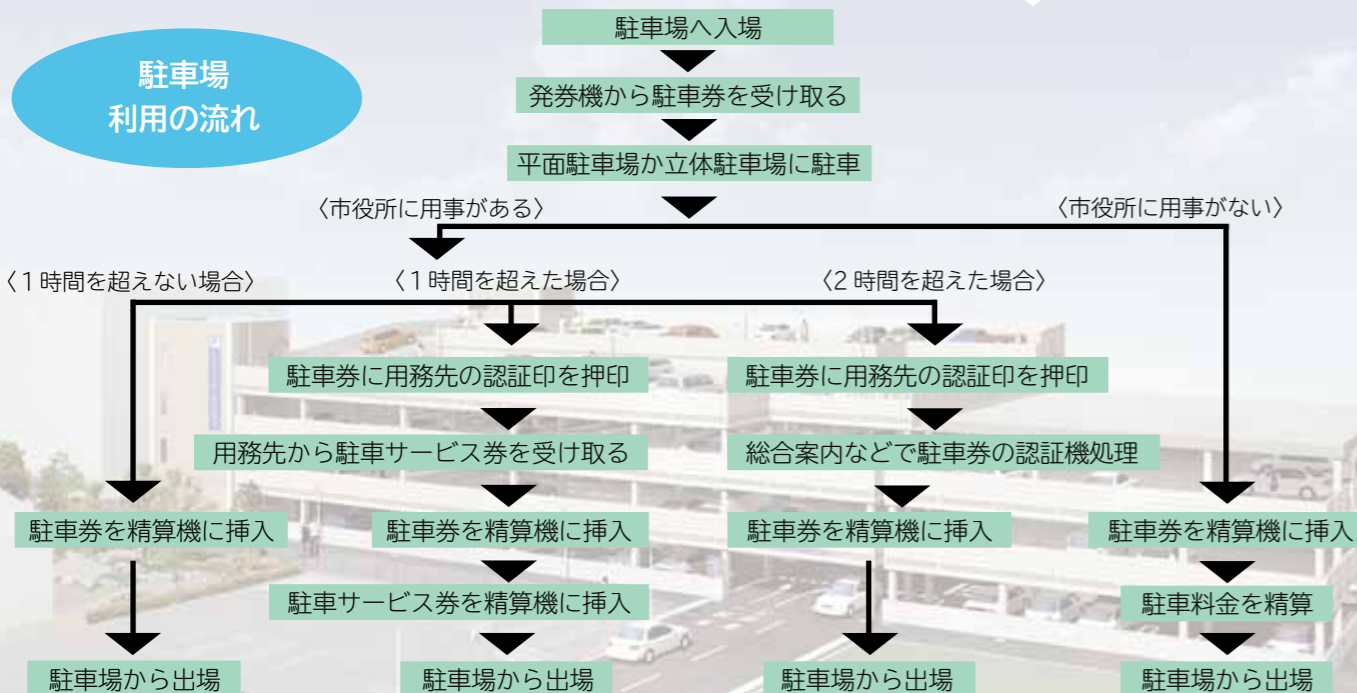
駐車場
利用の流れ

駐車場へ入場

発券機から駐車券を受け取る

平面駐車場か立体駐車場に駐車

〈市役所に用事がある〉

〈市役所に用事がない〉

〈1時間を超えない場合〉

〈1時間を超えた場合〉

〈2時間を超えた場合〉

駐車券に用務先の認証印を押印

駐車券に用務先の認証印を押印

用務先から駐車サービス券を受け取る

総合案内などで駐車券の認証機処理

駐車券を精算機に挿入

駐車券を精算機に挿入

駐車券を精算機に挿入

駐車券を精算機に挿入

駐車サービス券を精算機に挿入

駐車料金を精算

駐車場から出場

駐車場から出場

駐車場から出場

駐車場から出場